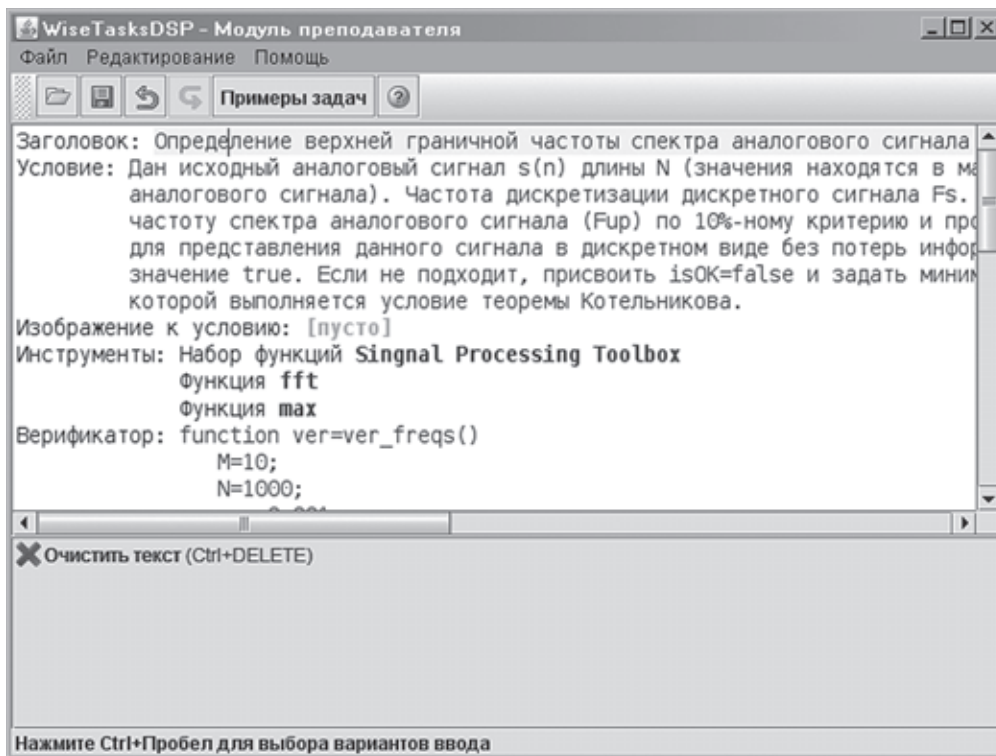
WiseTasksDSP - Модуль преподавателя

Файл Редактирование Помощь

Примеры задач

Заголовок: Определение верхней граничной частоты спектра аналогового сигнала
Условие: Дан исходный аналоговый сигнал s(n) длины N (значения находятся в ма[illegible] аналогового сигнала). Частота дискретизации дискретного сигнала Fs. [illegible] частоту спектра аналогового сигнала (Fup) по 10%-ному критерию и про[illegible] для представления данного сигнала в дискретном виде без потерь инфор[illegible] значение true. Если не подходит, присвоить isOK=false и задать миним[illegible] которой выполняется условие теоремы Котельникова.
Изображение к условию: [пусто]
Инструменты: Набор функций Singnal Processing Toolbox
Функция fft
Функция max
Верификатор: function ver=ver_freqs()
M=10;
N=1000;
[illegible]

Очистить текст (Ctrl+DELETE)

Нажмите Ctrl+Пробел для выбора вариантов ввода